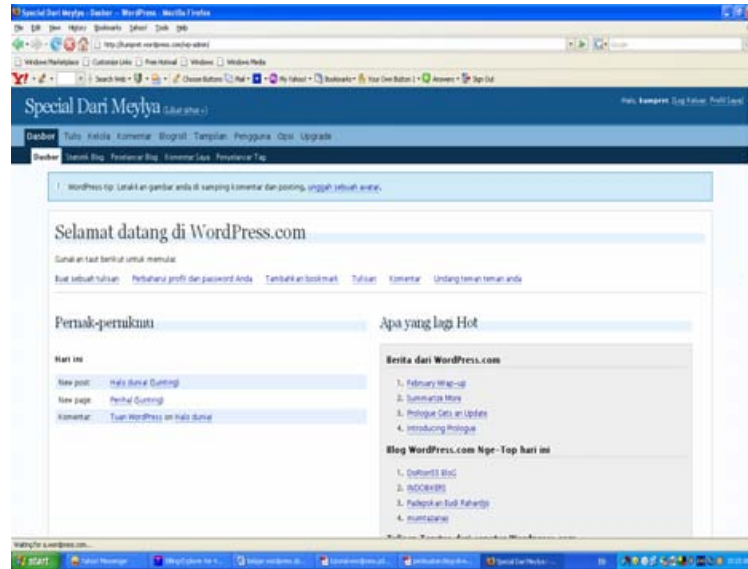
Special Dari Meylya ‹ Dasbor — WordPress - Mozilla Firefox

File Edit View History Bookmarks Yahoo! Tools Help

http://kampret.wordpress.com/wp-admin/

Windows Marketplace Customize Links Free Hotmail Windows Windows Media

Y! Search Web Choose Buttons Mail My Yahoo! Bookmarks Your Own Button Answers Sign Out

Special Dari Meylya (Lihat situs »)

Halo, kampret (Log Keluar, Profil Saya)

Dasbor Tulis Kelola Komentar Blogroll Tampilan Pengguna Opsi Upgrade

Dasbor Statistik Blog Pemelancar Blog Komentar Saya Pemelancar Tag

WordPress tip: Letakkan gambar anda di samping komentar dan posting, unggah sebuah avatar.

Selamat datang di WordPress.com

Gunakan taut berikut untuk memulai:

Buat sebuah tulisan Perbaharui profil dan password Anda Tambahkan bookmark Tulisan Komentar Undang teman-teman anda

Pernak-perniknya

Hari ini

| New post | Halo dunia! (Sunting) |
|---|---|
| New page | Perihal (Sunting) |
| Komentar | Tuan WordPress on Halo dunia! |

Apa yang lagi Hot

Berita dari WordPress.com

1. February Wrap-up
2. Summarize More
3. Prologue Gets an Update
4. Introducing Prologue

Blog WordPress.com Nge-Top hari ini

1. DoRon55 BloG
2. INDOBKBRS
3. Padepokan Budi Rahardjo
4. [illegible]

Waiting for s.wordpress.com...

start